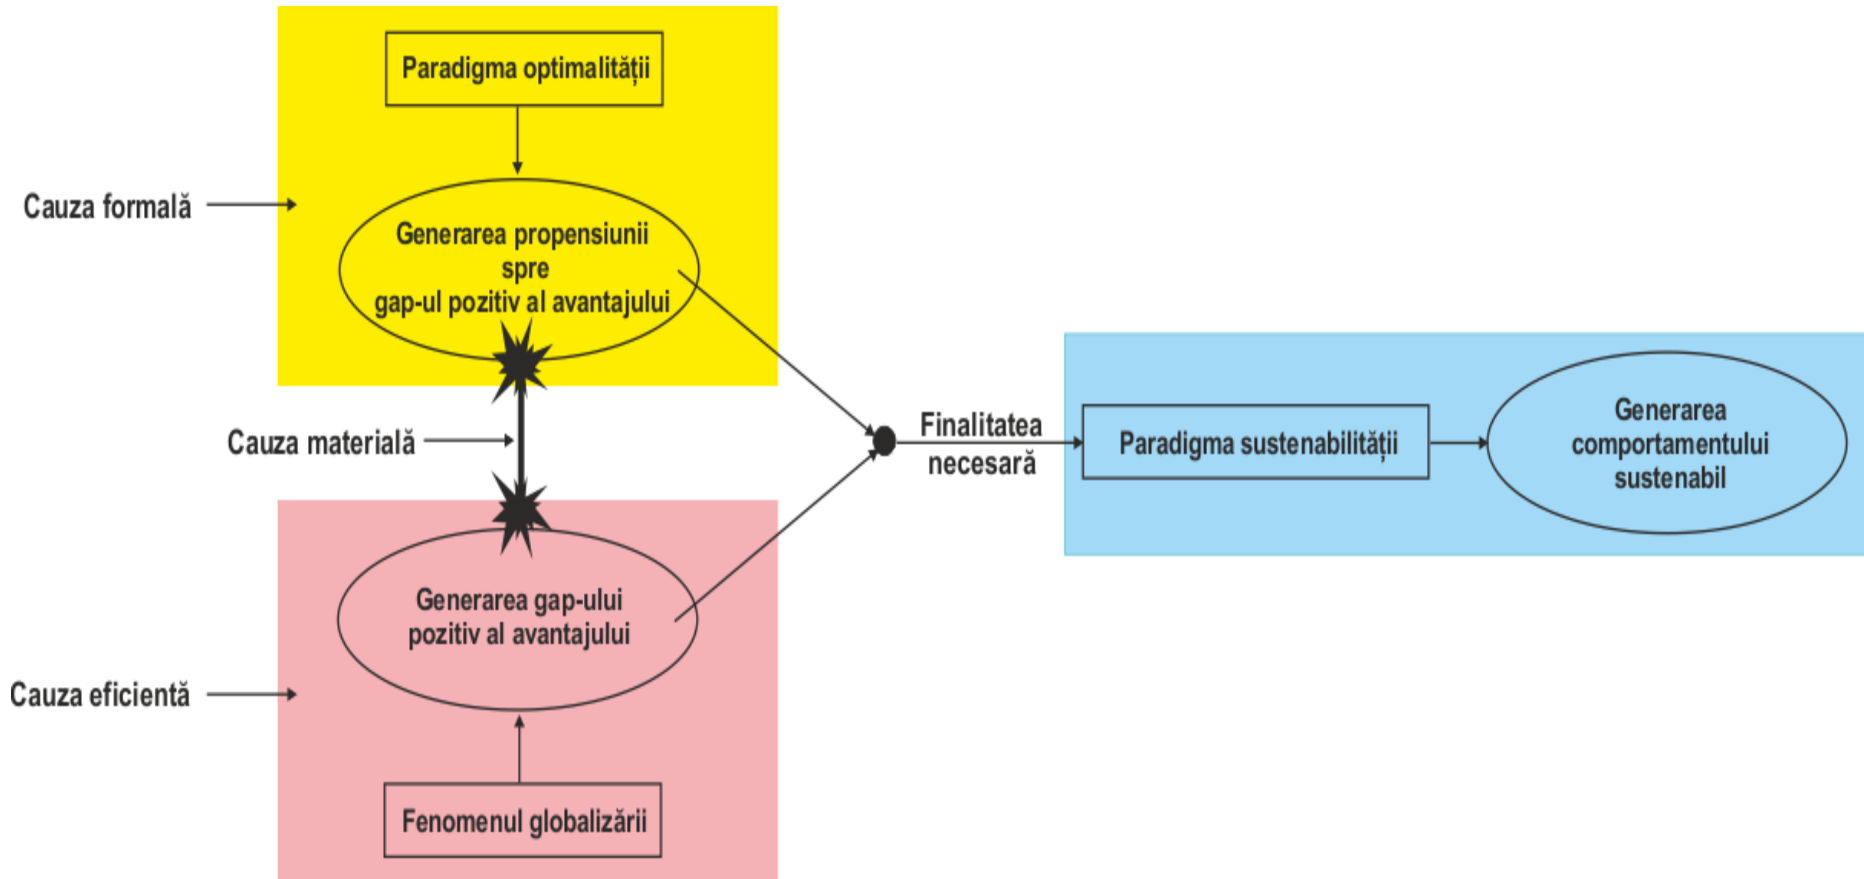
Paradigma optimalității

Cauza formală

Generarea propensiunii spre gap-ul pozitiv al avantajului

Cauza materială

Finalitatea necesară

Paradigma sustenabilității

Generarea comportamentului sustenabil

Generarea gap-ului pozitiv al avantajului

Cauza eficientă

Fenomenul globalizării